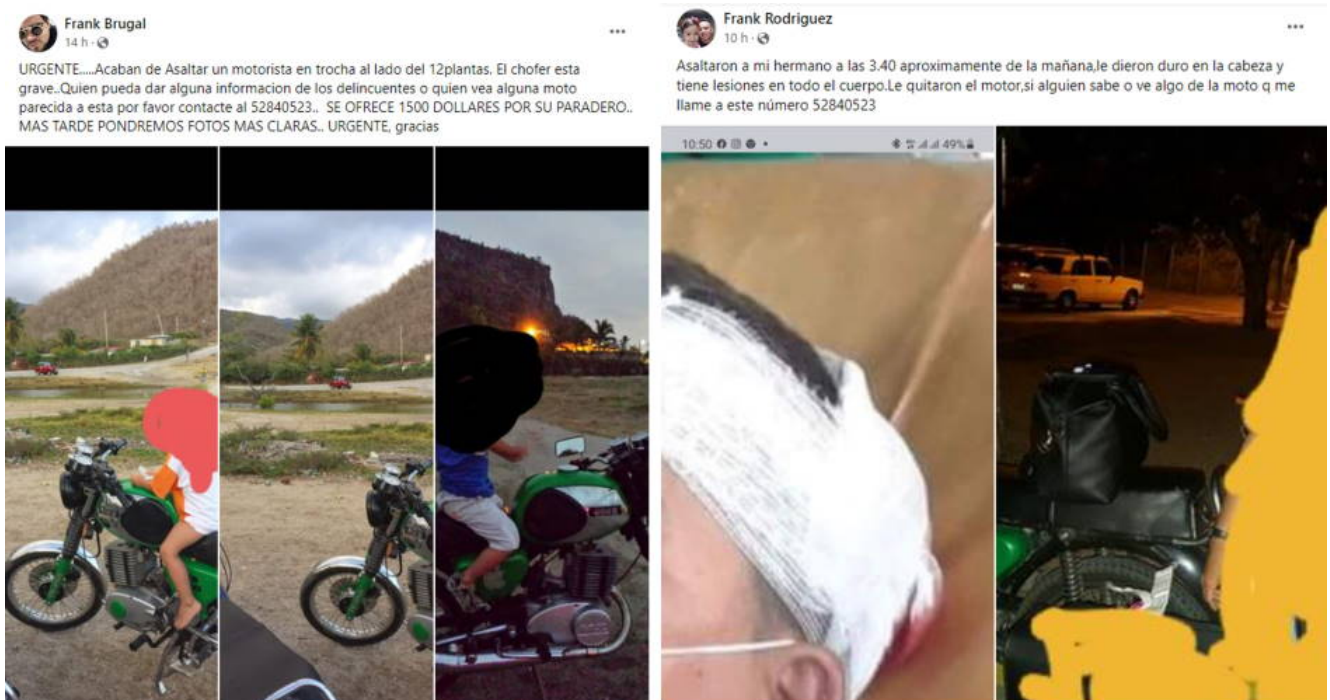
Frank Brugal
14 h · 

URGENTE.....Acaban de Asaltar un motorista en trocha al lado del 12plantas. El chofer esta grave..Quien pueda dar alguna informacion de los delincuentes o quien vea alguna moto parecida a esta por favor contacte al 52840523.. SE OFRECE 1500 DOLLARES POR SU PARADERO.. MAS TARDE PONDREMOS FOTOS MAS CLARAS.. URGENTE, gracias

Frank Rodriguez
10 h · 

Asaltaron a mi hermano a las 3.40 aproximamente de la mañana,le dieron duro en la cabeza y tiene lesiones en todo el cuerpo.Le quitaron el motor,si alguien sabe o ve algo de la moto q me llame a este número 52840523

10:50 49%